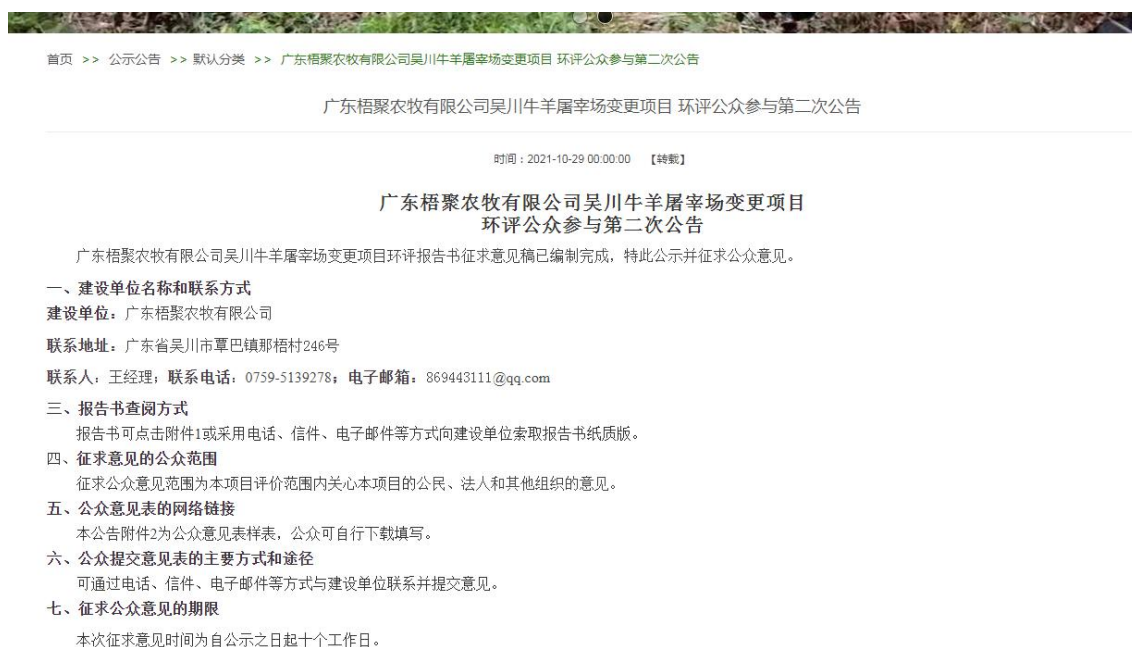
首页 >> 公示公告 >> 默认分类 >> 广东梧聚农牧有限公司吴川牛羊屠宰场变更项目 环评公众参与第二次公告

广东梧聚农牧有限公司吴川牛羊屠宰场变更项目 环评公众参与第二次公告

时间：2021-10-29 00:00:00 【转载】

广东梧聚农牧有限公司吴川牛羊屠宰场变更项目
环评公众参与第二次公告

广东梧聚农牧有限公司吴川牛羊屠宰场变更项目环评报告书征求意见稿已编制完成，特此公示并征求公众意见。

一、建设单位名称和联系方式

建设单位：广东梧聚农牧有限公司

联系地址：广东省吴川市覃巴镇那梧村246号

联系人：王经理；联系电话：0759-5139278；电子邮箱：869443111@qq.com

三、报告书查阅方式

报告书可点击附件1或采用电话、信件、电子邮件等方式向建设单位索取报告书纸质版。

四、征求意见的公众范围

征求公众意见范围为本项目评价范围内关心本项目的公民、法人和其他组织的意见。

五、公众意见表的网络链接

本公告附件2为公众意见表样表，公众可自行下载填写。

六、公众提交意见表的主要方式和途径

可通过电话、信件、电子邮件等方式与建设单位联系并提交意见。

七、征求公众意见的期限

本次征求意见时间为自公示之日起十个工作日。